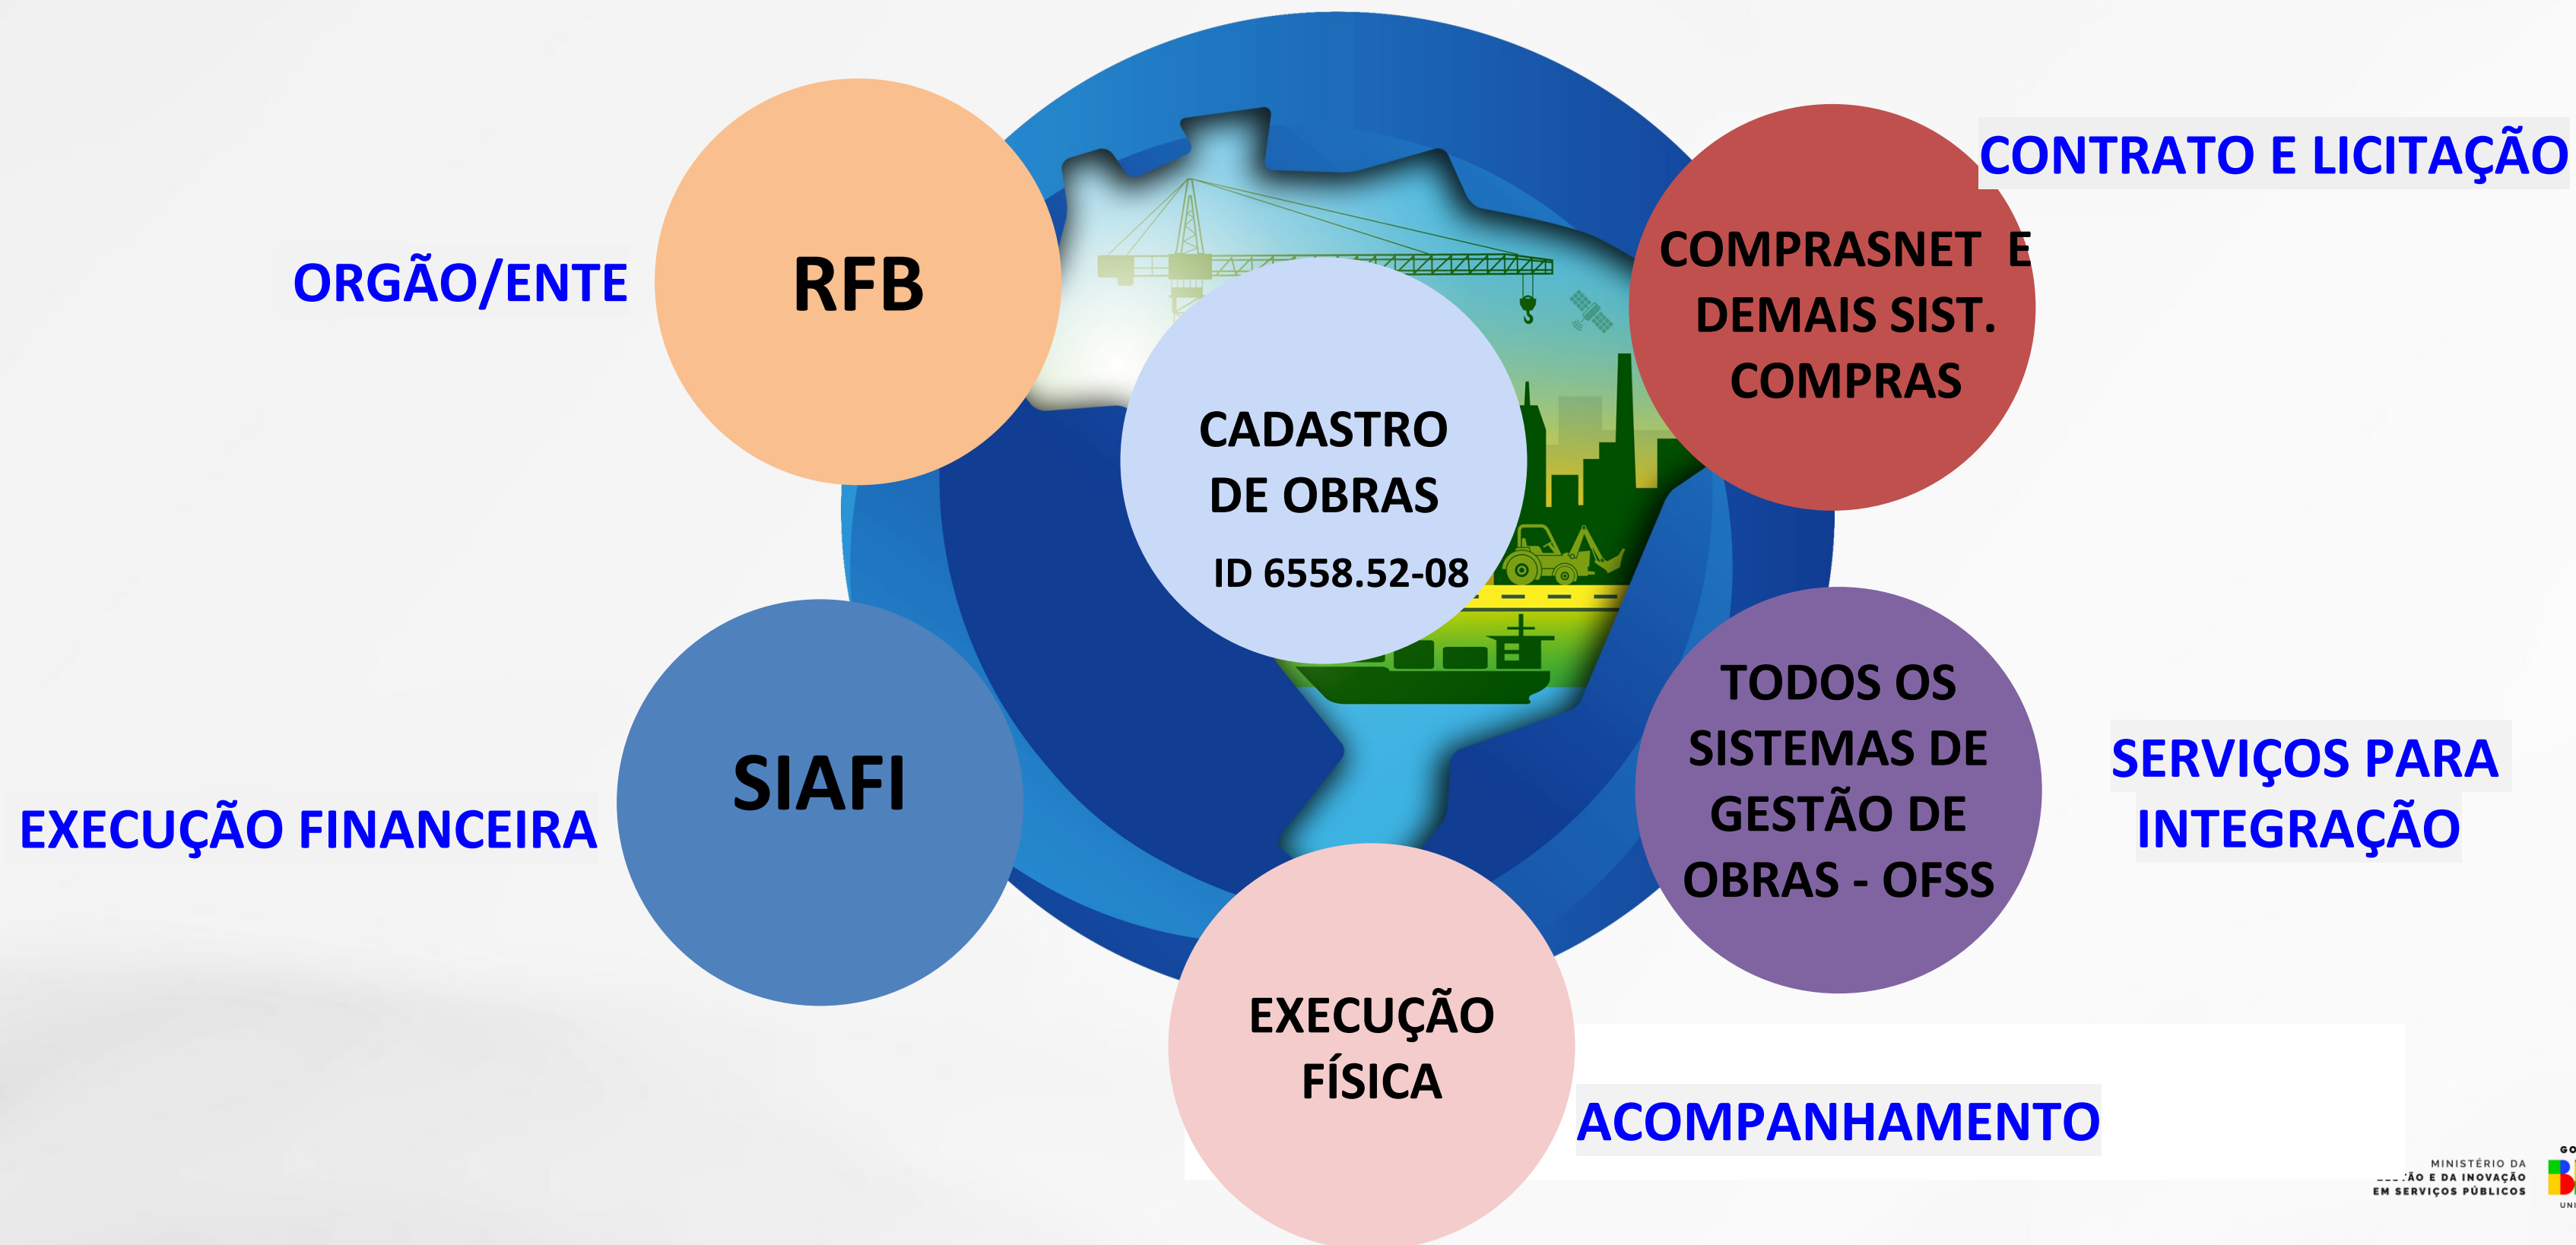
ORGÃO/ENTE

RFB

CONTRATO E LICITAÇÃO

COMPRASNET E DEMAIS SIST. COMPRAS

CADASTRO DE OBRAS

ID 6558.52-08

SIAFI

EXECUÇÃO FINANCEIRA

TODOS OS SISTEMAS DE GESTÃO DE OBRAS - OFSS

SERVIÇOS PARA INTEGRAÇÃO

EXECUÇÃO FÍSICA

ACOMPANHAMENTO

MINISTÉRIO DA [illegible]ÃO E DA INOVAÇÃO EM SERVIÇOS PÚBLICOS

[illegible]